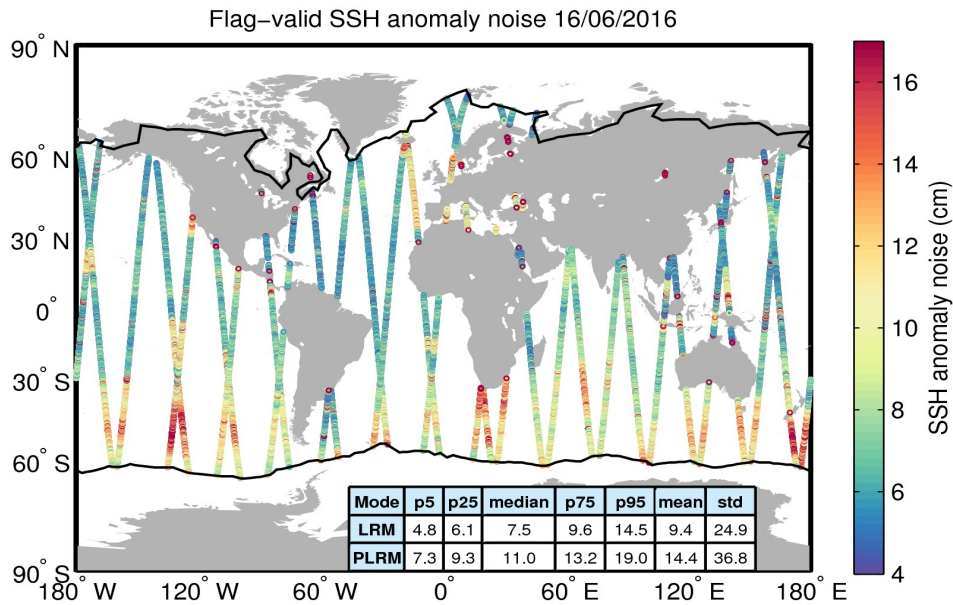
Flag-valid SSH anomaly noise 16/06/2016

90° N
60° N
30° N
0°
30° S
60° S
90° S

180° W 120° W 60° W 0° 60° E 120° E 180° E

| Mode | p5 | p25 | median | p75 | p95 | mean | std |
|---|---|---|---|---|---|---|---|
| LRM | 4.8 | 6.1 | 7.5 | 9.6 | 14.5 | 9.4 | 24.9 |
| PLRM | 7.3 | 9.3 | 11.0 | 13.2 | 19.0 | 14.4 | 36.8 |

16
14
12
10
8
6
4

SSH anomaly noise (cm)